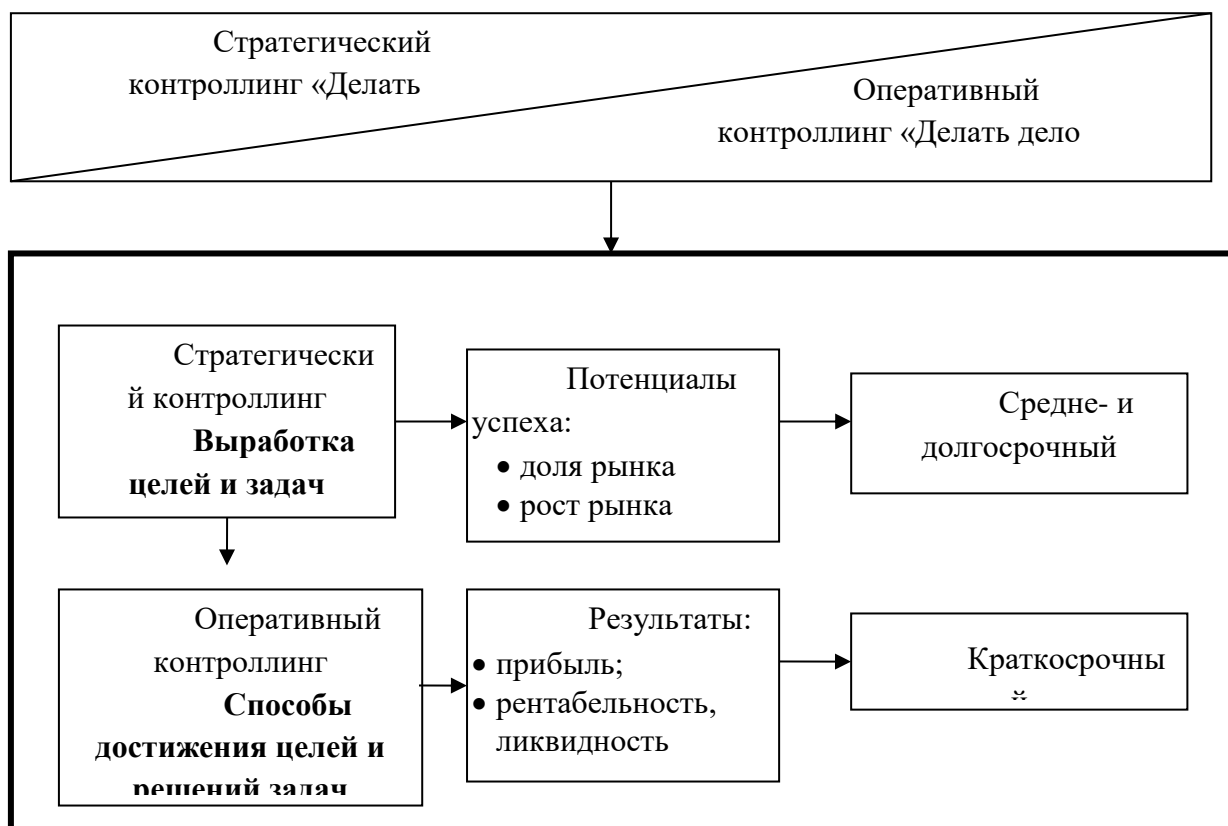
Стратегический контроллинг «Делать

Оперативный контроллинг «Делать дело

Стратегический контроллинг **Выработка целей и задач**

Потенциалы успеха:
• доля рынка
• рост рынка

Средне- и долгосрочный

Оперативный контроллинг **Способы достижения целей и решений задач**

Результаты:
• прибыль;
• рентабельность, ликвидность

Краткосрочны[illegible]